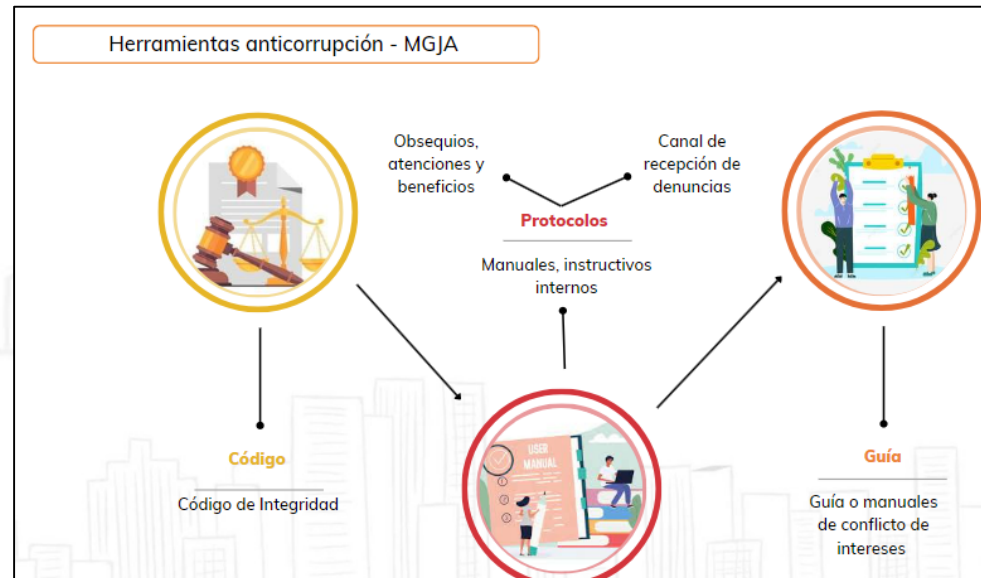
Herramientas anticorrupción - MGJA

Obsequios, atenciones y beneficios

Canal de recepción de denuncias

Protocolos

Manuales, instructivos internos

USER MANUAL

Código

Código de Integridad

Guía

Guía o manuales de conflicto de intereses